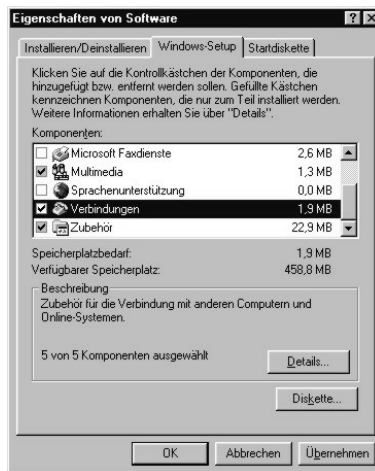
Eigenschaften von Software ? X

Installieren/Deinstallieren | Windows-Setup | Startdiskette

Klicken Sie auf die Kontrollkästchen der Komponenten, die hinzugefügt bzw. entfernt werden sollen. Gefüllte Kästchen kennzeichnen Komponenten, die nur zum Teil installiert werden. Weitere Informationen erhalten Sie über "Details".

Komponenten:

| | | |
|---|---|---|
| ☐ | Microsoft Faxdienste | 2,6 MB |
| ☑ | Multimedia | 1,3 MB |
| ☐ | Sprachenunterstützung | 0,0 MB |
| ☑ | Verbindungen | 1,9 MB |
| ☑ | Zubehör | 22,9 MB |

Speicherplatzbedarf: 1,9 MB
Verfügbarer Speicherplatz: 458,8 MB

Beschreibung
Zubehör für die Verbindung mit anderen Computern und Online-Systemen.

5 von 5 Komponenten ausgewählt

Details...

Diskette...

OK | Abbrechen | Übernehmen